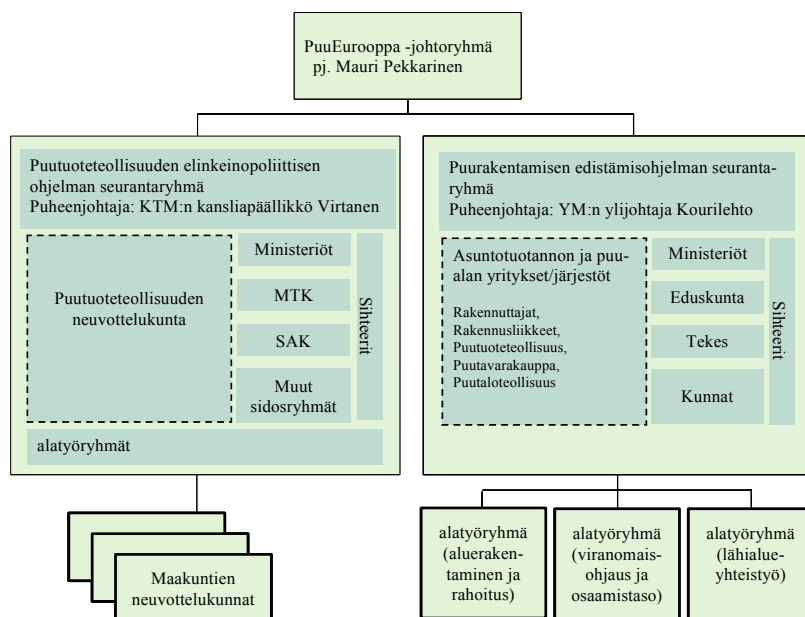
PuuEurooppa -johtoryhmä
pj. Mauri Pekkarinen

Puutuoteteollisuuden elinkeinopoliittisen ohjelman seurantaryhmä
Puheenjohtaja: KTM:n kansliapäällikkö Virtanen

Puutuoteteollisuuden neuvottelukunta

Ministeriöt

MTK

SAK

Muut sidosryhmät

Sihteerit

alatyöryhmät

Maakuntien neuvottelukunnat

Puurakentamisen edistämisohjelman seurantaryhmä
Puheenjohtaja: YM:n ylijohtaja Kourilehto

Asuntotuotannon ja puualan yritykset/järjestöt

Rakennuttajat, Rakennusliikkeet, Puutuoteteollisuus, Puutavarakauppa, Puutaloteollisuus

Ministeriöt

Eduskunta

Tekes

Kunnat

Sihteerit

alatyöryhmä (aluerakentaminen ja rahoitus)

alatyöryhmä (viranomaisohjaus ja osaamistaso)

alatyöryhmä (lähialueyhteistyö)